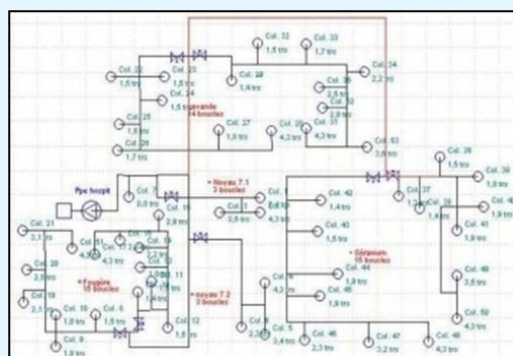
Col. 32
1,5 t/s
Col. 33
1,7 t/s
Col. 22
1,5 t/s
Col. 23
1,5 t/s
Col. 24
Col. 28
1,4 t/s
Col. 34
2,2 t/s
1,5 t/s
Lavande
14 boucles
Col. 25
1,5 t/s
Col. 26
1,7 t/s
Col. 27
1,9 t/s
Col. 29
4,3 t/s
4,3 t/s
Col. 53
3,8 t/s
Col. 38
1,5 t/s
Col. 39
1,8 t/s
Ppe houpt
Col. 7
0,9 t/s
Noyau 7.1
3 boucles
Col. 10
2,9 t/s
Col. 42
1,4 t/s
Col. 37
1,2 t/s
Col. 36
1,4 t/s
Col. 21
2,1 t/s
Col. 40
1,5 t/s
Col. 41
1,9 t/s
Col. 20
2,9 t/s
Col. 19
Fougère
16 boucles
Géranium
15 boucles
Col. 44
Col. 45
1,9 t/s
Col. 46
Col. 49
3,5 t/s
Noyau 7.2
3 boucles
Col. 11
Col. 12
1,9 t/s
Col. 9
1,9 t/s
Col. 5
3,4 t/s
Col. 48
2,3 t/s
Col. 47
3,2 t/s
Col. 50
4,3 t/s